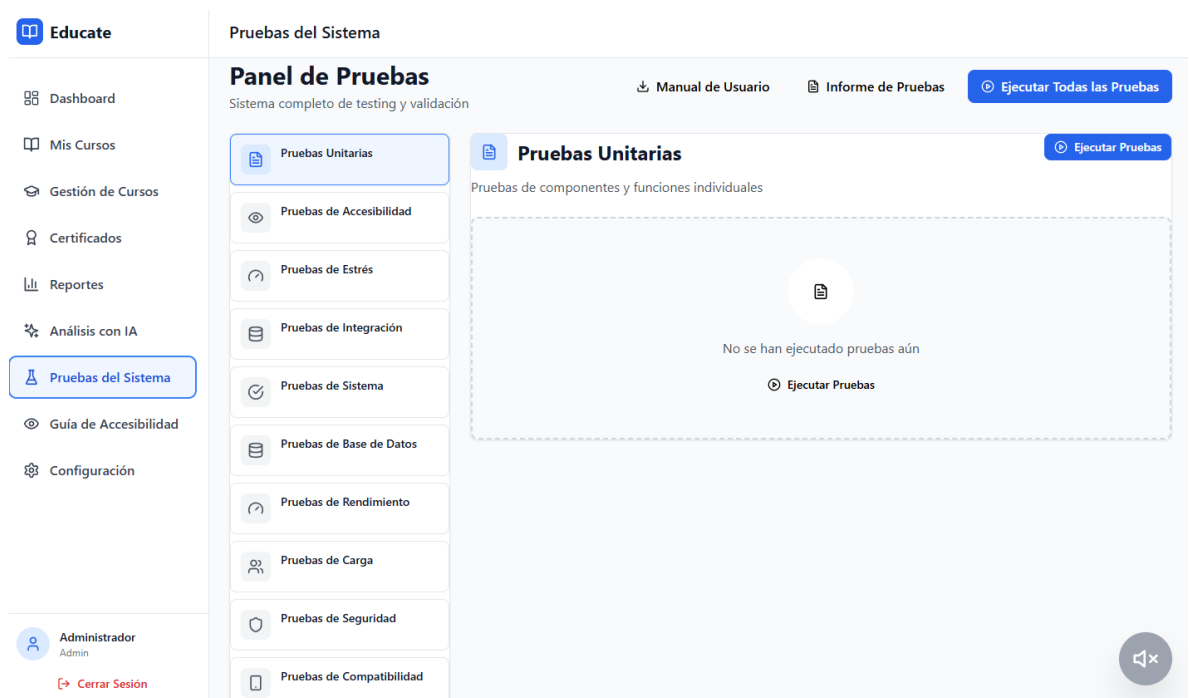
Educate

Dashboard
Mis Cursos
Gestión de Cursos
Certificados
Reportes
Análisis con IA
Pruebas del Sistema
Guía de Accesibilidad
Configuración

Administrador
Admin
Cerrar Sesión

Pruebas del Sistema

Panel de Pruebas
Sistema completo de testing y validación

Manual de Usuario
Informe de Pruebas
Ejecutar Todas las Pruebas

Pruebas Unitarias
Pruebas de Accesibilidad
Pruebas de Estrés
Pruebas de Integración
Pruebas de Sistema
Pruebas de Base de Datos
Pruebas de Rendimiento
Pruebas de Carga
Pruebas de Seguridad
Pruebas de Compatibilidad

Pruebas Unitarias
Ejecutar Pruebas
Pruebas de componentes y funciones individuales

No se han ejecutado pruebas aún
Ejecutar Pruebas